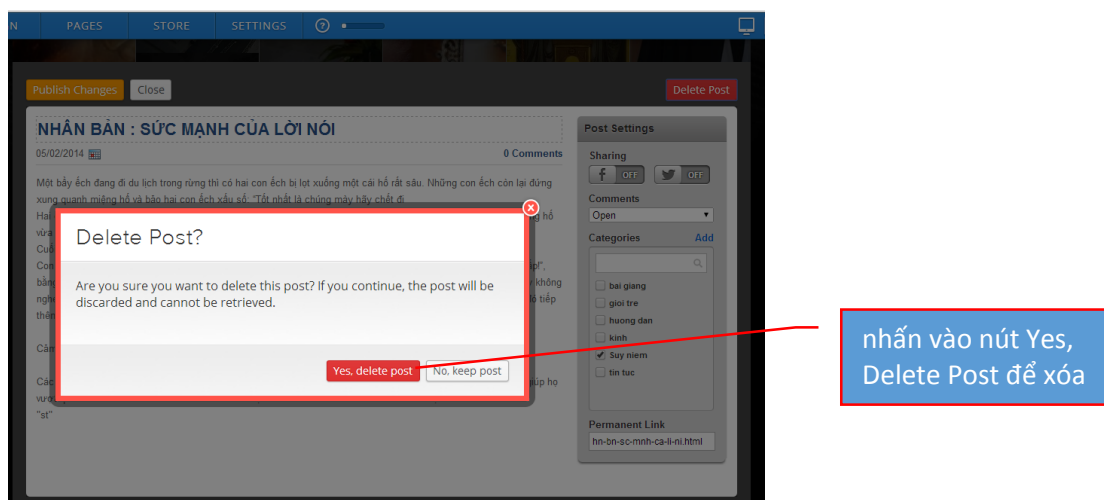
N PAGES STORE SETTINGS ?

Publish Changes Close Delete Post

NHÂN BẢN : SỨC MẠNH CỦA LỜI NÓI

05/02/2014 0 Comments

Một bầy ếch đang đi du lịch trong rừng thì có hai con ếch bị lọt xuống một cái hố rất sâu. Những con ếch còn lại đứng xung quanh miệng hố và bảo hai con ếch xấu số. "Tốt nhất là chúng mày hãy chết đi.
Ha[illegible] g hố
vừa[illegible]
Cuố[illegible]
Con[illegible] ạp",
bằn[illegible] không
ngh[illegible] lộ tiếp
thên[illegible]

Cân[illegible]

Các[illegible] giúp họ
vượ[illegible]
"st"

Post Settings

Sharing
f OFF
OFF

Comments
Open

Categories Add

bai giang
gioi tre
huong dan
kinh
Suy niem
tin tuc

Permanent Link
hn-bn-sc-mnh-ca-li-ni.html

Delete Post?

Are you sure you want to delete this post? If you continue, the post will be discarded and cannot be retrieved.

Yes, delete post No, keep post

nhấn vào nút Yes, Delete Post để xóa